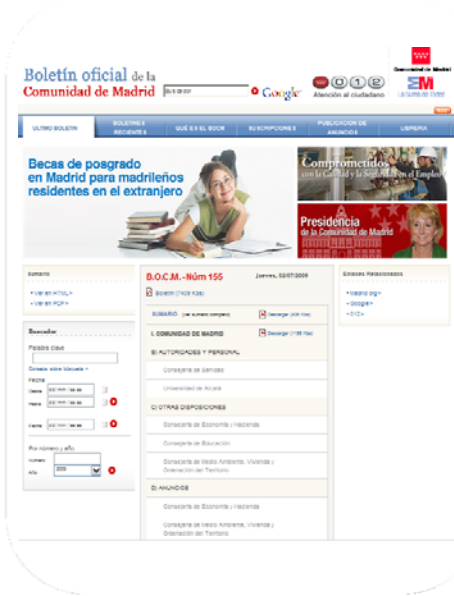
Boletín oficial de la Comunidad de Madrid

Google

012

Atención al ciudadano

Comunidad de Madrid

EM

ULTIMO BOLETIN

BOLETINES RECIENTES

QUÉ ES EL BOCM

SUSCRIPCIONES

PUBLICACION DE ANUNCIOS

LIBRERIA

Becas de posgrado en Madrid para madrileños residentes en el extranjero

Comprometidos con la Calidad y la Seguridad en el Empleo

Presidencia de la Comunidad de Madrid

Sumario

» Ver en HTML »

» Ver en PDF »

Buscador

Palabra clave

Consejo sobre búsqueda »

Fecha

Desde

Hasta

Fecha

Por número y año

Número

Año

2009

B.O.C.M.-Núm 155

Jueves, 02/07/2009

Boletín (1429 Kbs)

SUMARIO

Descargar (435 Kbs)

I. COMUNIDAD DE MADRID

Descargar (1195 Kbs)

B) AUTORIDADES Y PERSONAL

Consejería de Sanidad

Universidad de Alcalá

C) OTRAS DISPOSICIONES

Consejería de Economía y Hacienda

Consejería de Educación

Consejería de Medio Ambiente, Vivienda y Ordenación del Territorio

D) ANUNCIOS

Consejería de Economía y Hacienda

Consejería de Medio Ambiente, Vivienda y Ordenación del Territorio

Enlaces Relacionados

» Madrid.org »

» Google »

» 012 »